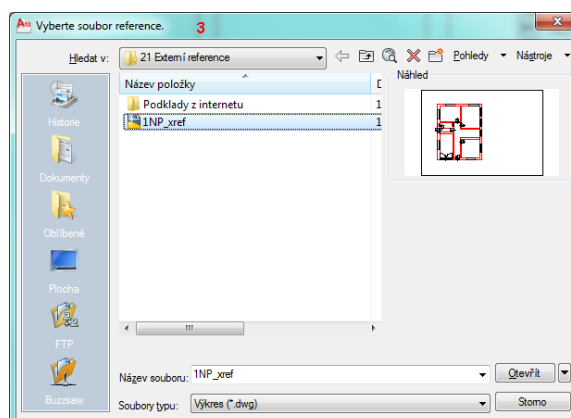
Vyberte soubor reference. 3

Hledat v: 21 Externí reference

Pohledy Nástroje

Název položky

D

Náhled

Podklady z internetu

1

1NP_xref

1

Historie

Dokumenty

Oblíbené

Plocha

FTP

Buzzsaw

Název souboru: 1NP_xref

Otevřít

Soubory typu: Výkres (*.dwg)

Storno